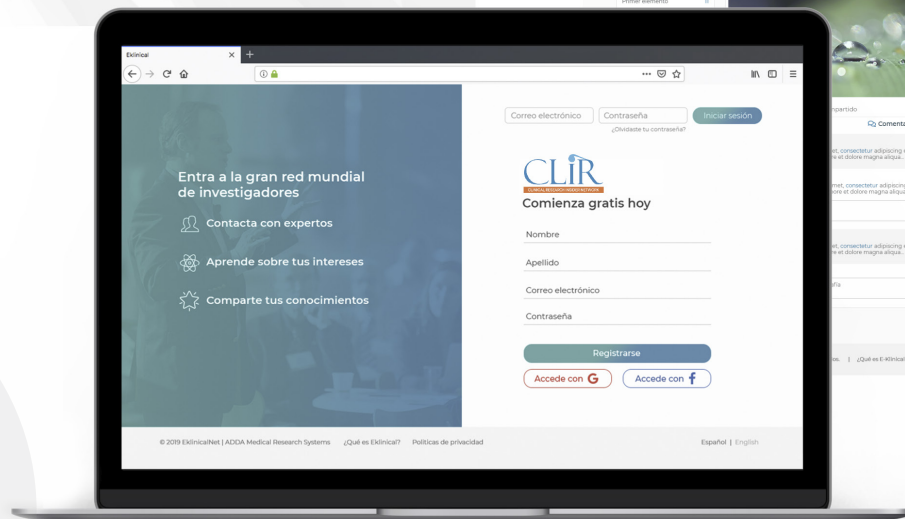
Eklinical

Correo electrónico
Contraseña
¿Olvidaste tu contraseña?
Iniciar sesión

Entra a la gran red mundial de investigadores

Contacta con expertos

Aprende sobre tus intereses

Comparte tus conocimientos

CLIR
CLINICAL RESEARCH INSIDER NETWORK

Comienza gratis hoy

Nombre

Apellido

Correo electrónico

Contraseña

Registrarse

Accede con G

Accede con f

© 2019 EklinicalNet | ADDA Medical Research Systems ¿Qué es Eklinical? Políticas de privacidad

Español | English

Primer elemento

mpartido
Comenta

met, consectetur adipiscing
ore et dolore magna aliqua...

met, consectetur adipiscing
ore et dolore magna aliqua...

met, consectetur adipiscing
ore et dolore magna aliqua...

afia

os. | ¿Qué es E-Klinical